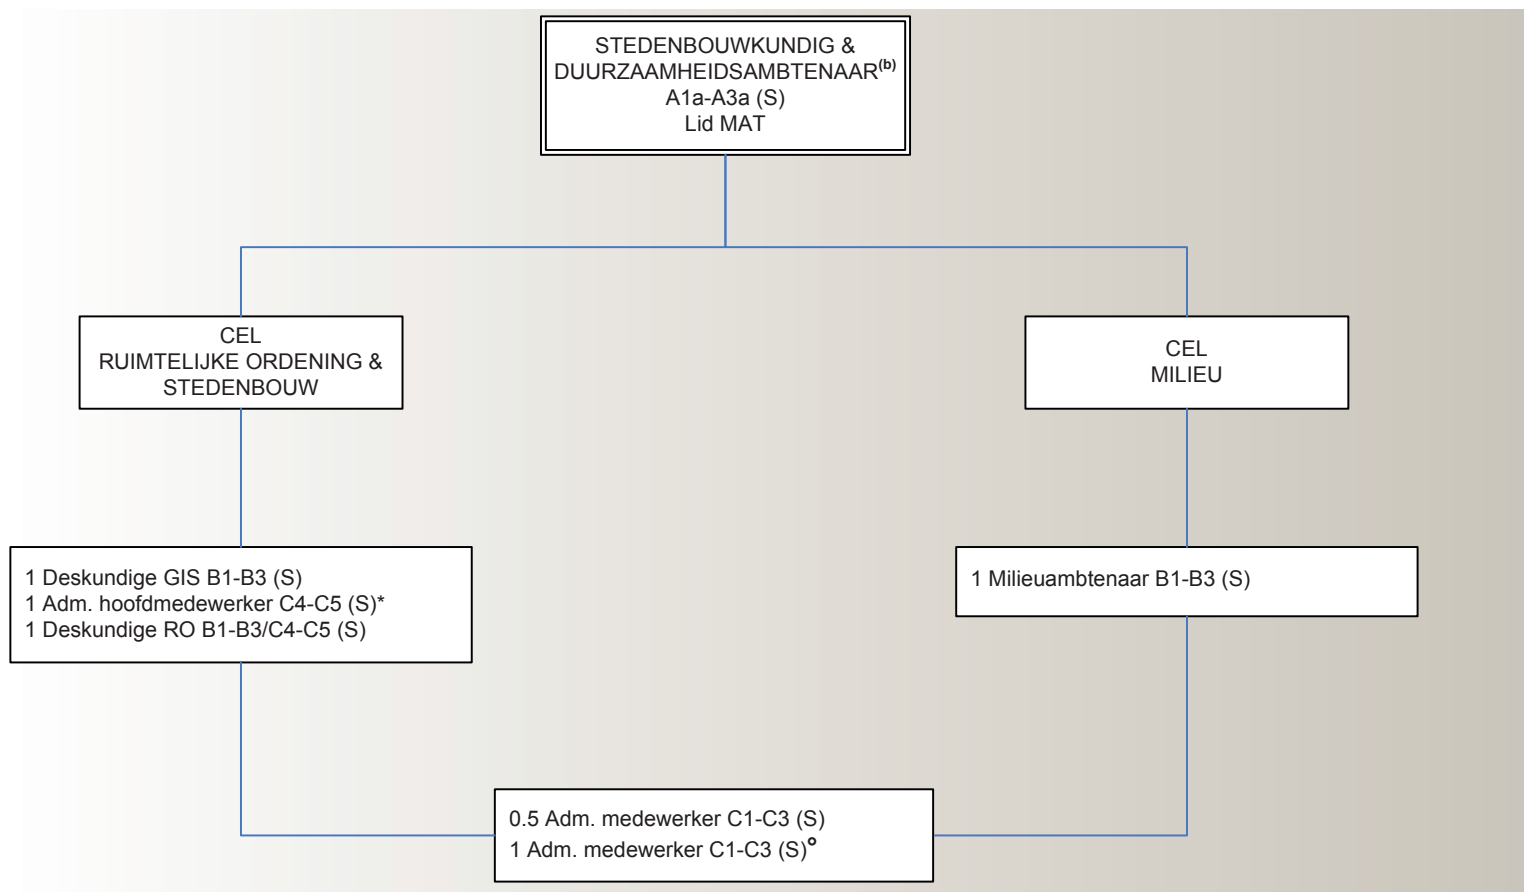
STEDENBOUWKUNDIG & DUURZAAMHEIDSAMBTENAAR$^{(b)}$
A1a-A3a (S)
Lid MAT

CEL
RUIMTELIJKE ORDENING & STEDENBOUW

CEL
MILIEU

1 Deskundige GIS B1-B3 (S)
1 Adm. hoofdmedewerker C4-C5 (S)*
1 Deskundige RO B1-B3/C4-C5 (S)

1 Milieuambtenaar B1-B3 (S)

0.5 Adm. medewerker C1-C3 (S)
1 Adm. medewerker C1-C3 (S)°